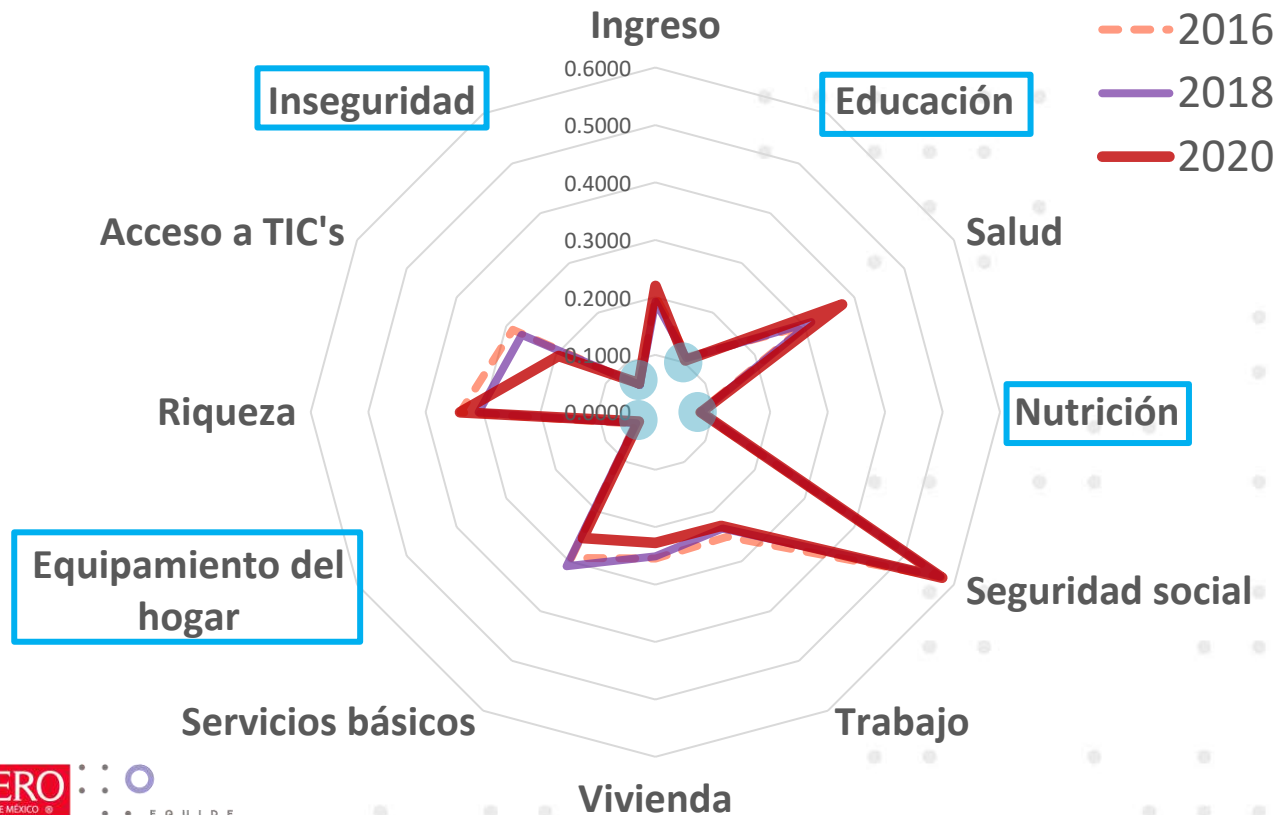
Ingreso
2016
2018
2020
Inseguridad
Educación
0.6000
0.5000
0.4000
0.3000
0.2000
0.1000
0.0000
Acceso a TIC's
Salud
Nutrición
Riqueza
Equipamiento del hogar
Seguridad social
Servicios básicos
Trabajo
Vivienda
ERO
E MÉXICO ®
E Q U I D E